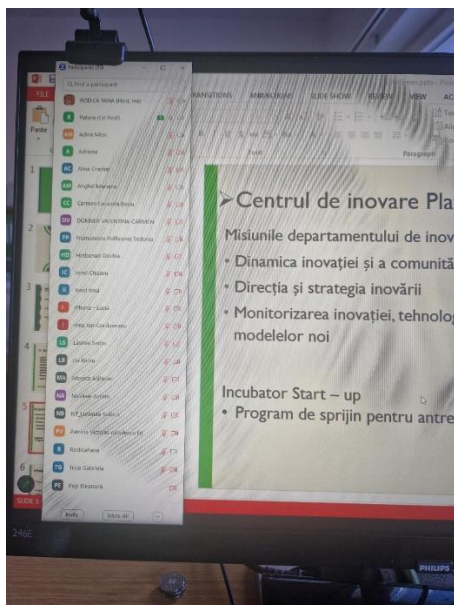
Participants (28)

Find a participant

RODICA PANA (Host, me)
Raluca (Co-host)
Adina Milos
Adriana
Alina Crainic
Angliei Mariana
Carmen-Corneliu Bocsa
DOMINTE VALENTINA-CARMEN
Francisca Pohlmann Stefania
Heldenhuis Ovidiu
Ionel Chiperu
Ionel Iosa
Ithayra – Luzia
Iulian Ion Ciocârlan
Laurean Sorin
Lia Birzu
Moraru Adriana
Nicoleta Rosan
NT Nicoleta Sabina
Patricia Victoria Sonilescu Ilie
Rodica Ivana
Ticut Gabriela
Popi Eleonora

Invite
Mute All
...

TRANSITIONS ANIMATIONS SLIDE SHOW REVIEW VIEW

Paste

Font

Paragraph

➢Centrul de inovare Pla

Misiunile departamentului de inov

• Dinamica inovației și a comunită

• Direcția și strategia inovării

• Monitorizarea inovației, tehnolog modelelor noi

Incubator Start – up

• Program de sprijin pentru antre

SLIDE 5

246E

PHILIPS